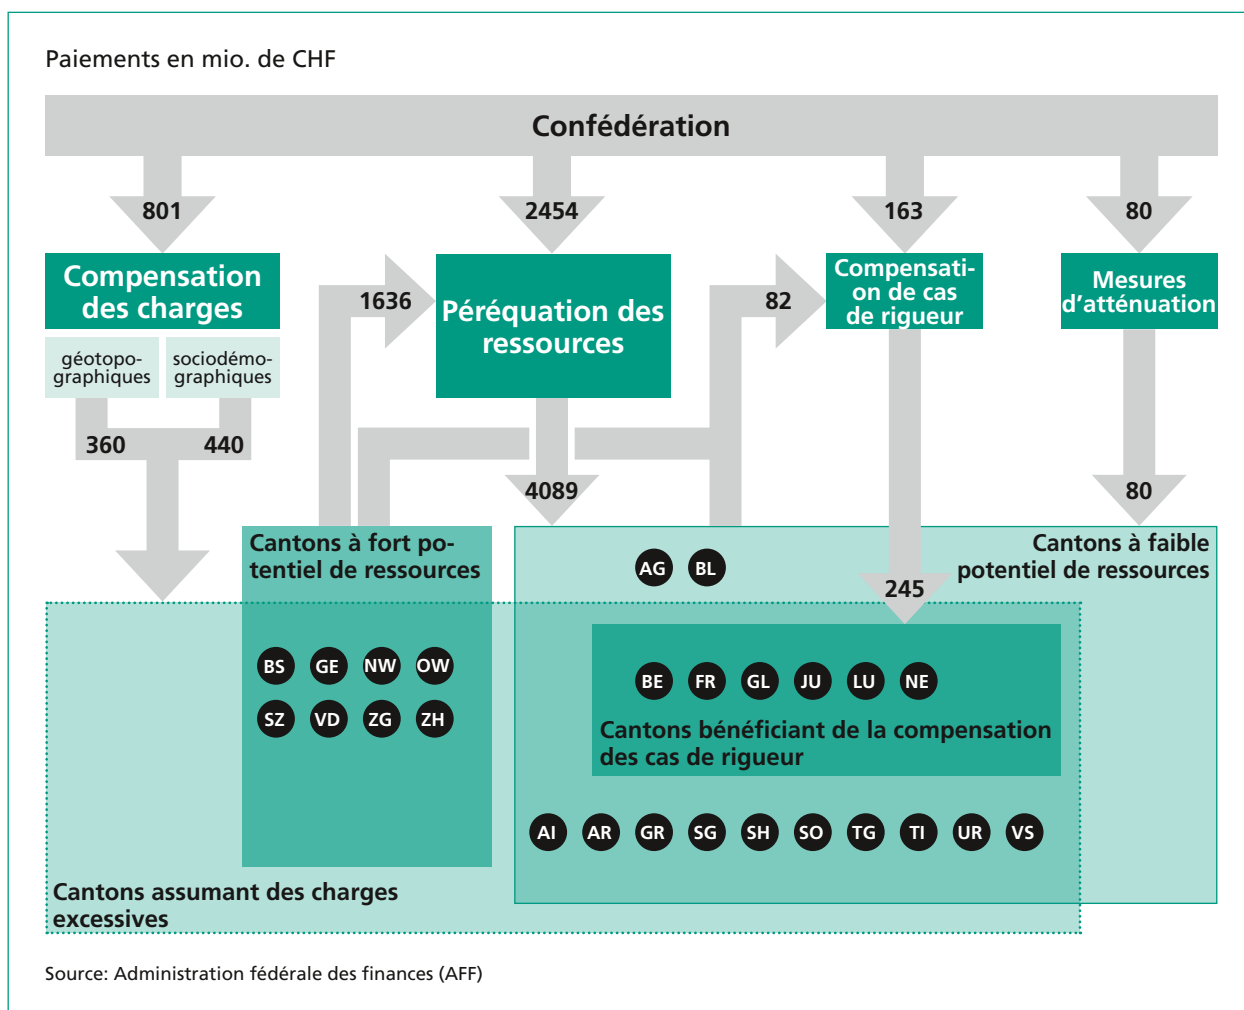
Paiements en mio. de CHF

Confédération

801

2454

163

80

Compensation des charges

géotopographiques

sociodémographiques

1636

Péréquation des ressources

82

Compensation de cas de rigueur

Mesures d'atténuation

360

440

4089

80

Cantons à fort potentiel de ressources

Cantons à faible potentiel de ressources

AG BL

245

BS GE NW OW
SZ VD ZG ZH

BE FR GL JU LU NE

Cantons bénéficiant de la compensation des cas de rigueur

AI AR GR SG SH SO TG TI UR VS

Cantons assumant des charges excessives

Source: Administration fédérale des finances (AFF)